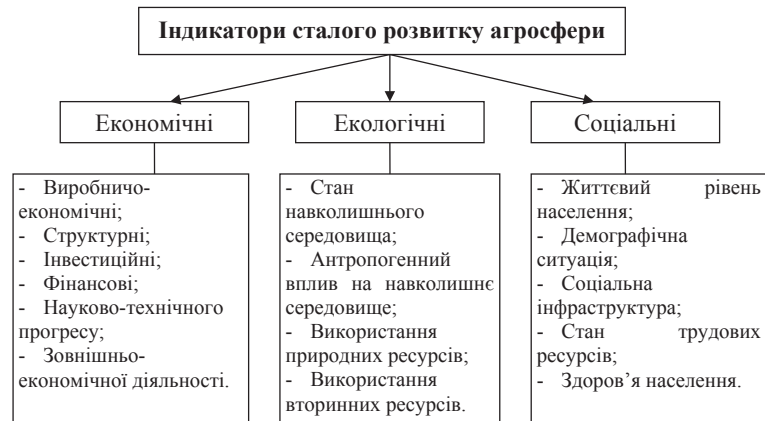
Індикатори сталого розвитку агросфери

Економічні

- Виробничо-економічні;
- Структурні;
- Інвестиційні;
- Фінансові;
- Науково-технічного прогресу;
- Зовнішньо-економічної діяльності.

Екологічні

- Стан навколишнього середовища;
- Антропогенний вплив на навколишнє середовище;
- Використання природних ресурсів;
- Використання вторинних ресурсів.

Соціальні

- Життєвий рівень населення;
- Демографічна ситуація;
- Соціальна інфраструктура;
- Стан трудових ресурсів;
- Здоров'я населення.